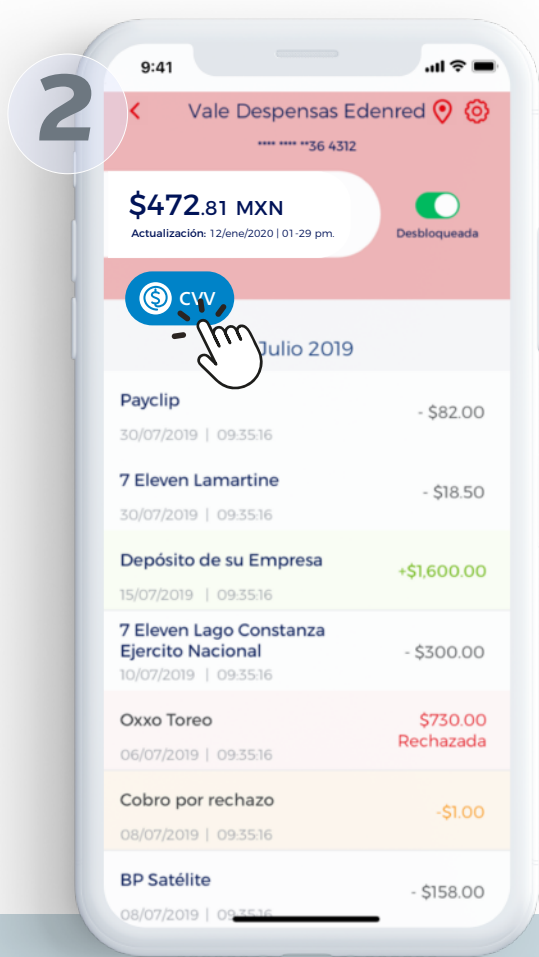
2

9:41

Vale Despensas Edenred

**** **** **36 4312

$472.81 MXN

Actualización: 12/ene/2020 | 01-29 pm.

Desbloqueada

CVV

Julio 2019

Payclip
30/07/2019 | 09:35:16
- $82.00

7 Eleven Lamartine
30/07/2019 | 09:35:16
- $18.50

Depósito de su Empresa
15/07/2019 | 09:35:16
+$1,600.00

7 Eleven Lago Constanza Ejercito Nacional
10/07/2019 | 09:35:16
- $300.00

Oxxo Toreo
06/07/2019 | 09:35:16
$730.00
Rechazada

Cobro por rechazo
08/07/2019 | 09:35:16
-$1.00

BP Satélite
08/07/2019 | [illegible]
- $158.00